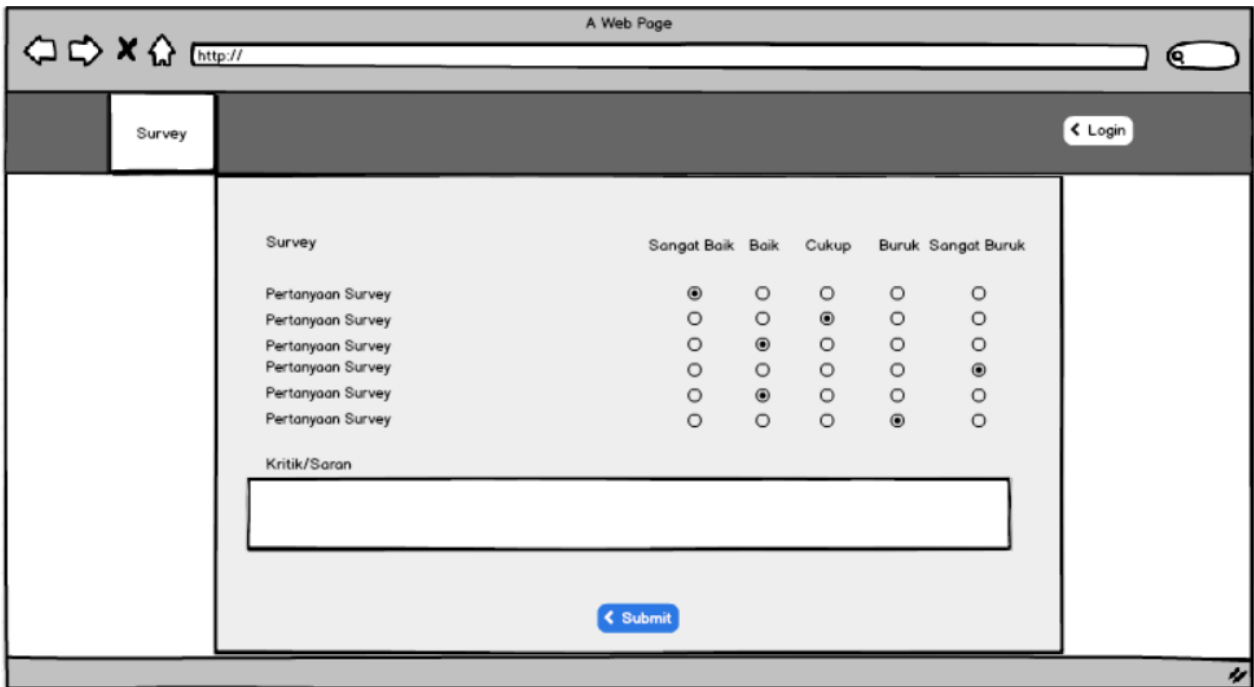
A Web Page

http://

Survey

Login

Survey

| | Sangat Baik | Baik | Cukup | Buruk | Sangat Buruk |
|---|---|---|---|---|---|
| Pertanyaan Survey | ◉ | ○ | ○ | ○ | ○ |
| Pertanyaan Survey | ○ | ○ | ◉ | ○ | ○ |
| Pertanyaan Survey | ○ | ◉ | ○ | ○ | ○ |
| Pertanyaan Survey | ○ | ○ | ○ | ○ | ◉ |
| Pertanyaan Survey | ○ | ◉ | ○ | ○ | ○ |
| Pertanyaan Survey | ○ | ○ | ○ | ◉ | ○ |

Kritik/Saran

Submit